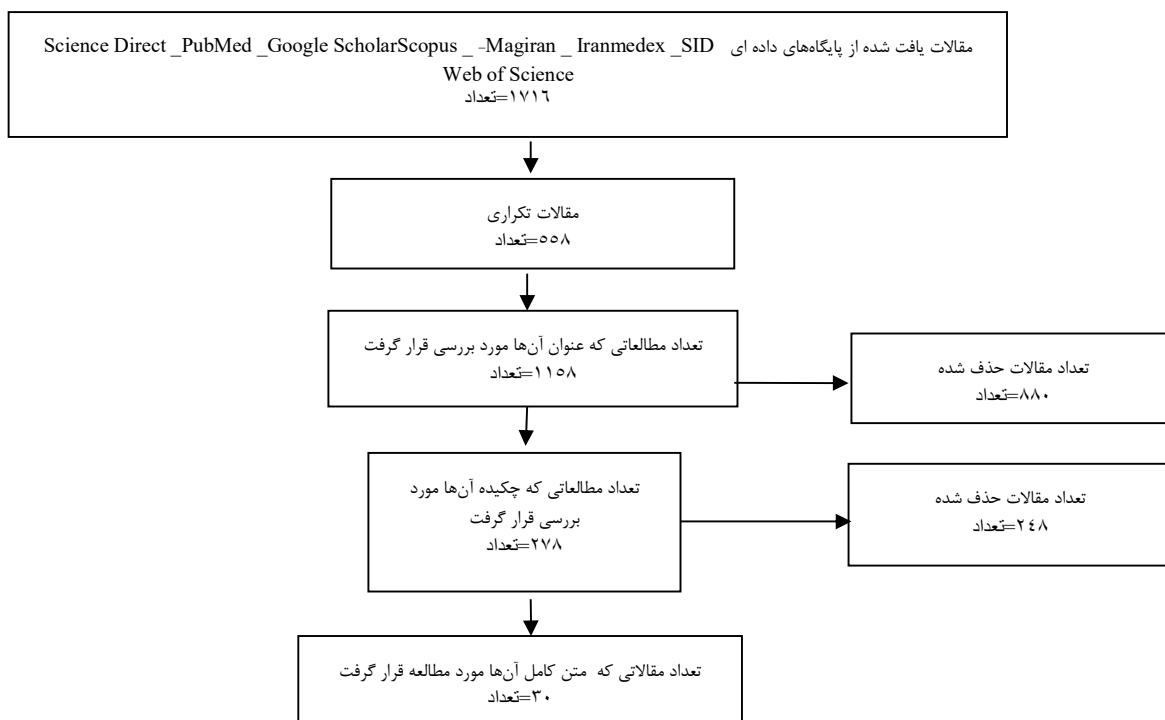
مقالات یافت شده از پایگاه‌های داده ای SID _ Iranmedex _ Magiran- _ Scopus Google Scholar_ PubMed_ Science Direct
Web of Science
تعداد=۱۷۱۶

مقالات تکراری
تعداد=۵۵۸

تعداد مطالعاتی که عنوان آن‌ها مورد بررسی قرار گرفت
تعداد=۱۱۵۸

تعداد مقالات حذف شده
تعداد=۸۸۰

تعداد مطالعاتی که چکیده آن‌ها مورد بررسی قرار گرفت
تعداد=۲۷۸

تعداد مقالات حذف شده
تعداد=۲۴۸

تعداد مقالاتی که متن کامل آن‌ها مورد مطالعه قرار گرفت
تعداد=۳۰